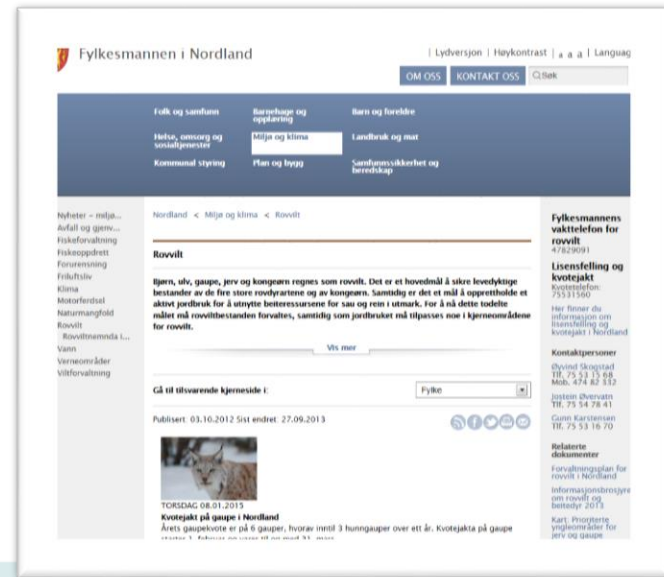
Fylkesmannen i Nordland

| Lydversjon | Høykontrast | a a a | Languag

OM OSS KONTAKT OSS Søk

Folk og samfunn
Barnehage og opplæring
Barn og foreldre
Helse, omsorg og sosialtjenester
Miljø og klima
Landbruk og mat
Kommunal styring
Plan og bygg
Samfunnssikkerhet og beredskap

Nyheter – miljø...
Avfall og gjenv...
Fiskeforvaltning
Fiskeoppdrett
Forurensning
Friluftsliv
Klima
Motorferdsel
Naturmangfold
Rovvilt
Rovviltnemnda i...
Vann
Verneområder
Viltforvaltning

Nordland < Miljø og klima < Rovvilt

Rovvilt

Bjørn, ulv, gaupe, jerv og kongeørn regnes som rovvilt. Det er et hovedmål å sikre levedyktige bestander av de fire store rovdyrartene og av kongeørn. Samtidig er det et mål å opprettholde et aktivt jordbruk for å utnytte beiteressursene for sau og rein i utmark. For å nå dette todelte målet må rovviltbestanden forvaltes, samtidig som jordbruket må tilpasses noe i kjerneområdene for rovvilt.

Vis mer

Gå til tilsvarende kjerneside i:
Fylke

Publisert: 03.10.2012 Sist endret: 27.09.2013

TORSDAG 08.01.2015
Kvotejakt på gaupe i Nordland
Årets gaupekvote er på 6 gauper, hvorav inntil 3 hunngauper over ett år. Kvotejakta på gaupe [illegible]

Fylkesmannens vakttelefon for rovvilt
47829091

Lisensfelling og kvotejakt
Kvotetelefon: 75531560

Her finner du informasjon om lisensfelling og kvotejakt i Nordland

Kontaktpersoner
Øyvind Skogstad
Tlf. 75 53 15 68
Mob. 474 82 332
Jostein Øvervatn
Tlf. 75 54 78 41
Gunn Karstensen
Tlf. 75 53 16 70

Relaterte dokumenter
Forvaltningsplan for rovvilt i Nordland
Informasjonsbrosjyre om rovvilt og beitedyr 2013
Kart: Prioriterte yngleområder for jerv og gaupe